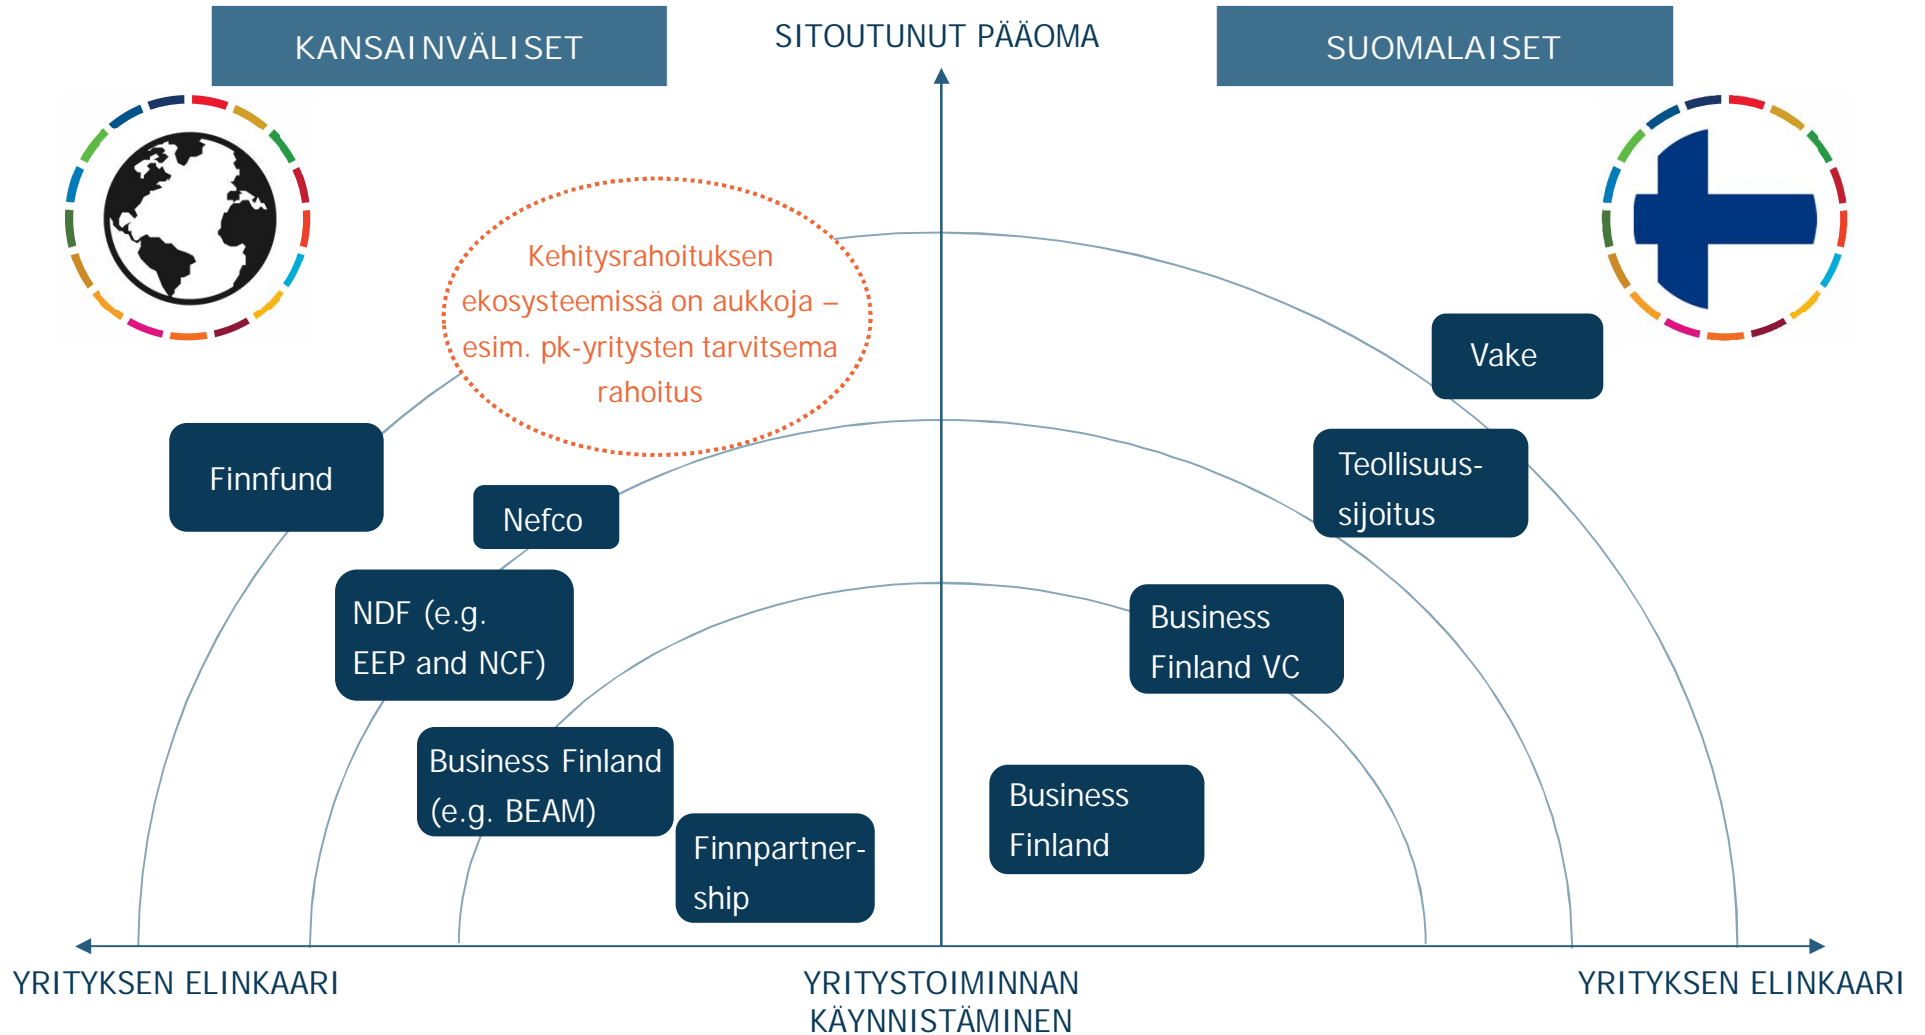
KANSAINVÄLISET

SITOUTUNUT PÄÄOMA

SUOMALAISET

Kehitysrahoituksen ekosysteemissä on aukkoja – esim. pk-yritysten tarvitsema rahoitus

Vake

Finnfund

Teollisuussijoitus

Nefco

NDF (e.g. EEP and NCF)

Business Finland VC

Business Finland (e.g. BEAM)

Business Finland

Finnpartnership

YRITYKSEN ELINKAARI

YRITYSTOIMINNAN KÄYNNISTÄMINEN

YRITYKSEN ELINKAARI